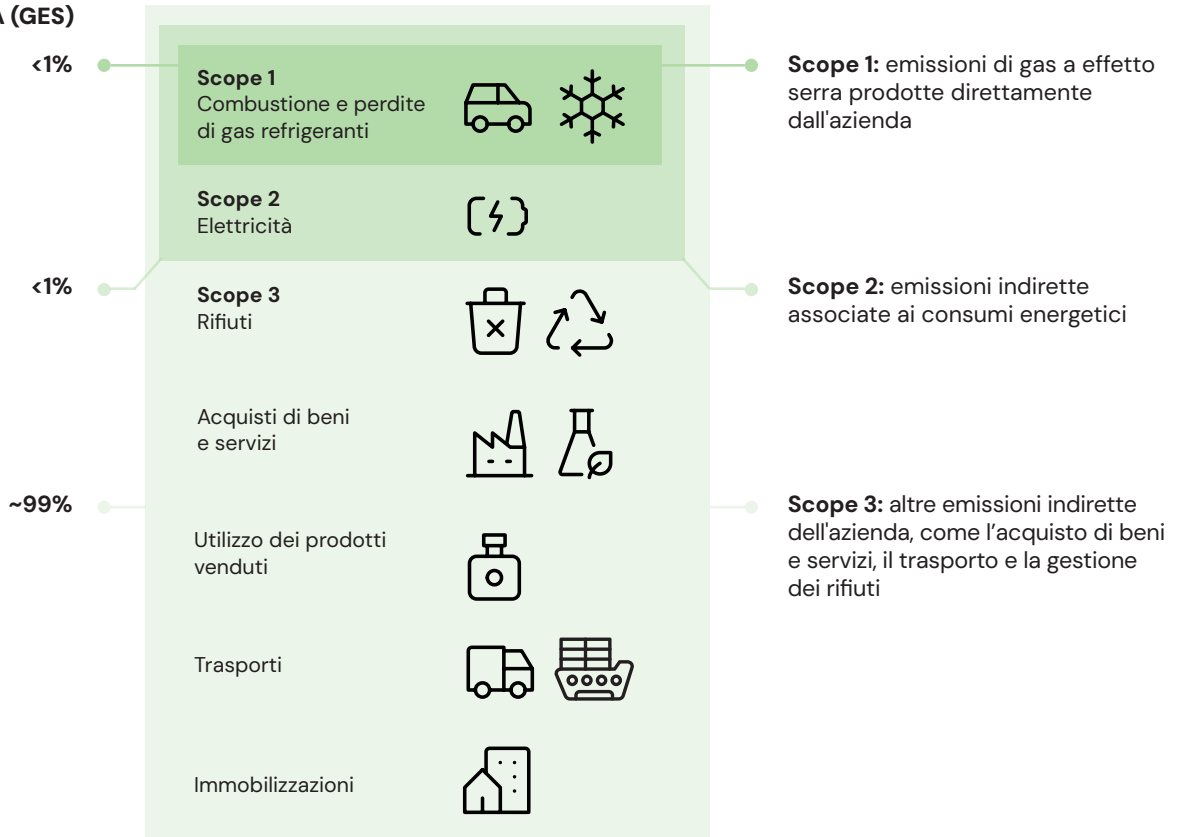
A (GES)

<1%

Scope 1
Combustione e perdite di gas refrigeranti

Scope 2
Elettricità

<1%

Scope 3
Rifiuti

Acquisti di beni e servizi

~99%

Utilizzo dei prodotti venduti

Trasporti

Immobilizzazioni

**Scope 1:** emissioni di gas a effetto serra prodotte direttamente dall'azienda

**Scope 2:** emissioni indirette associate ai consumi energetici

**Scope 3:** altre emissioni indirette dell'azienda, come l'acquisto di beni e servizi, il trasporto e la gestione dei rifiuti